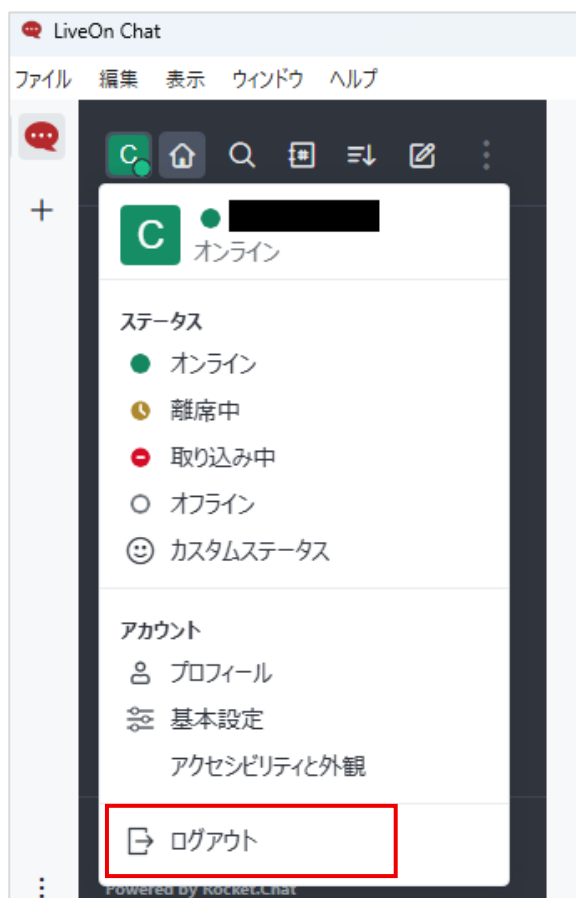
LiveOn Chat

ファイル 編集 表示 ウィンドウ ヘルプ

C

C

オンライン

ステータス

オンライン

離席中

取り込み中

オフライン

カスタムステータス

アカウント

プロフィール

基本設定

アクセシビリティと外観

ログアウト

Powered by Rocket.Chat